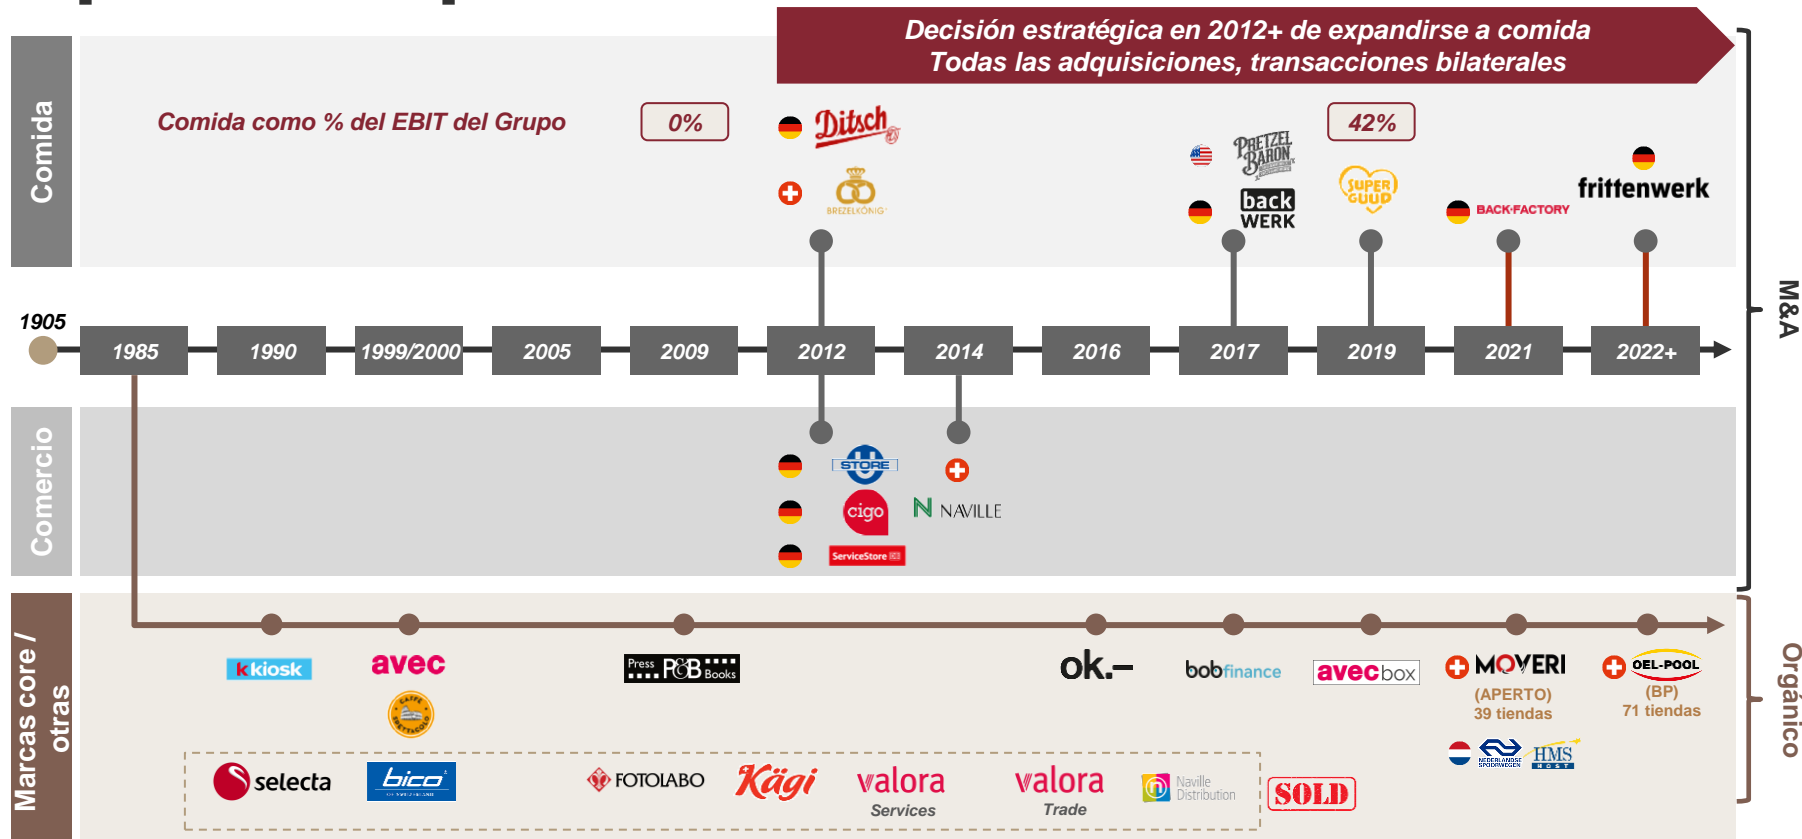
Decisión estratégica en 2012+ de expandirse a comida
Todas las adquisiciones, transacciones bilaterales

Comida

Comida como % del EBIT del Grupo

0%

42%

Ditsch

BREZELKÖNIG

PRETZEL BARON

back WERK

SUPER GUUD

BACK-FACTORY

frittenwerk

1905

1985 | 1990 | 1999/2000 | 2005 | 2009 | 2012 | 2014 | 2016 | 2017 | 2019 | 2021 | 2022+

M&A

Comercio

U STORE

cigo

ServiceStore

NAVILLE

Marcas core / otras

k kiosk

avec

Press P&B Books

ok.–

bobfinance

avecbox

MOVERI (APERTO) 39 tiendas

OEL-POOL (BP) 71 tiendas

HMS

Orgánico

selecta

bico

FOTOLABO

Kägi

valora Services

valora Trade

Naville Distribution

SOLD